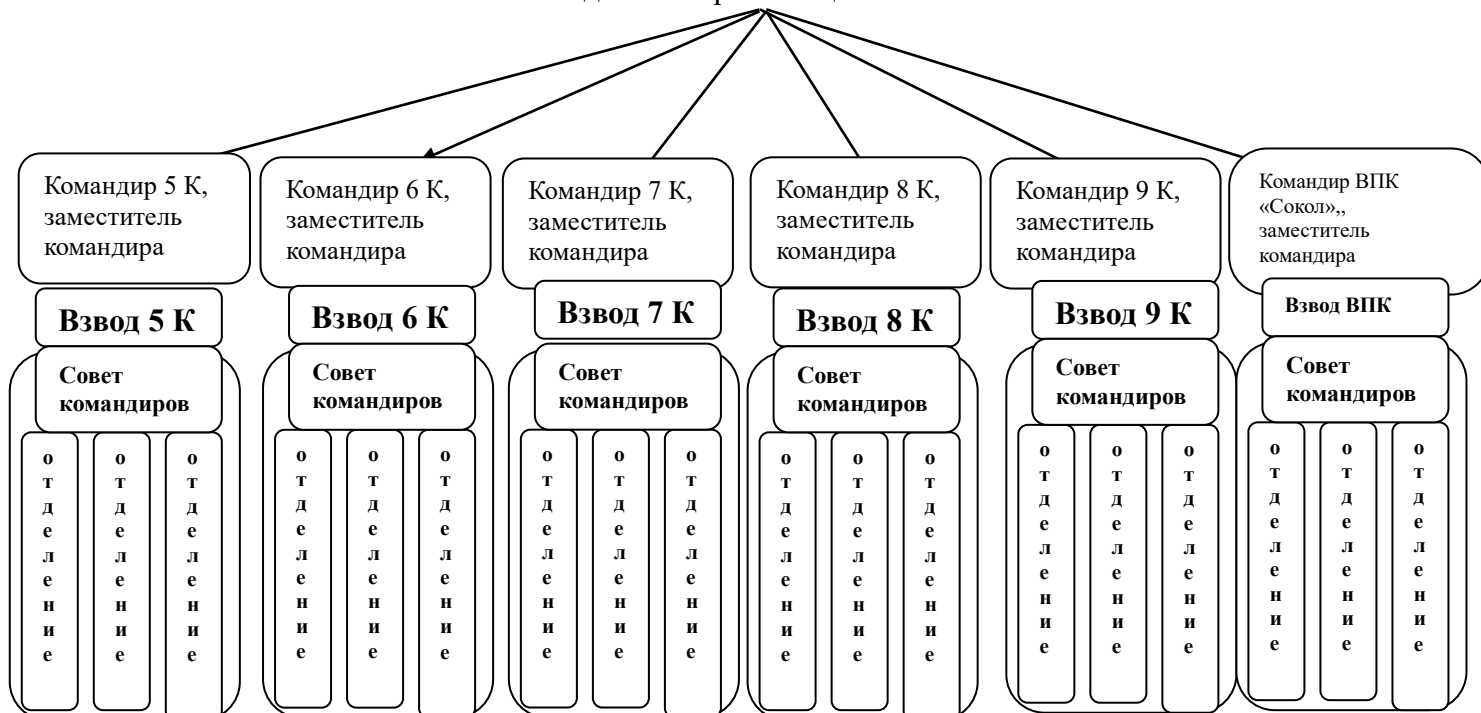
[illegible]

Командир 5 К, заместитель командира

Взвод 5 К

Совет командиров

о т д е л е н и е

о т д е л е н и е

о т д е л е н и е

Командир 6 К, заместитель командира

Взвод 6 К

Совет командиров

о т д е л е н и е

о т д е л е н и е

о т д е л е н и е

Командир 7 К, заместитель командира

Взвод 7 К

Совет командиров

о т д е л е н и е

о т д е л е н и е

о т д е л е н и е

Командир 8 К, заместитель командира

Взвод 8 К

Совет командиров

о т д е л е н и е

о т д е л е н и е

о т д е л е н и е

Командир 9 К, заместитель командира

Взвод 9 К

Совет командиров

о т д е л е н и е

о т д е л е н и е

о т д е л е н и е

Командир ВПК «Сокол»,, заместитель командира

Взвод ВПК

Совет командиров

о т д е л е н и е

о т д е л е н и е

о т д е л е н и е